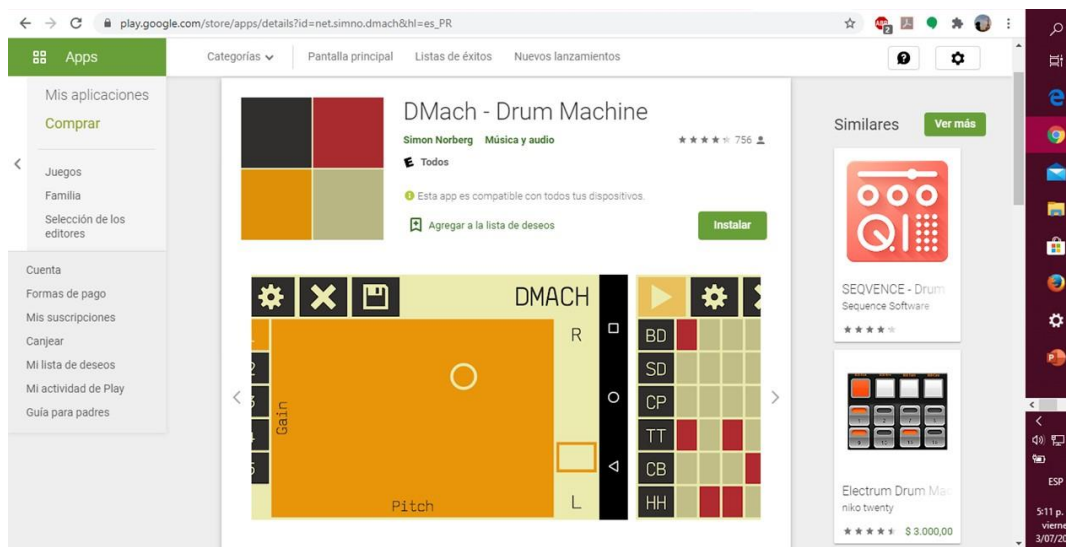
play.google.com/store/apps/details?id=net.simno.dmach&hl=es_PR

Apps

Categorías

Pantalla principal

Listas de éxitos

Nuevos lanzamientos

Mis aplicaciones

Comprar

Juegos

Familia

Selección de los editores

Cuenta

Formas de pago

Mis suscripciones

Canjear

Mi lista de deseos

Mi actividad de Play

Guía para padres

DMach - Drum Machine

Simon Norberg Música y audio

756

Todos

Esta app es compatible con todos tus dispositivos.

Agregar a la lista de deseos

Instalar

DMACH

R

Gain

Pitch

L

BD

SD

CP

TT

CB

HH

Similares

Ver más

SEQVENCE - Drum

Sequence Software

Electrum Drum Ma

niko twenty

$ 3.000,00

ESP

5:11 p.

vierne

3/07/20